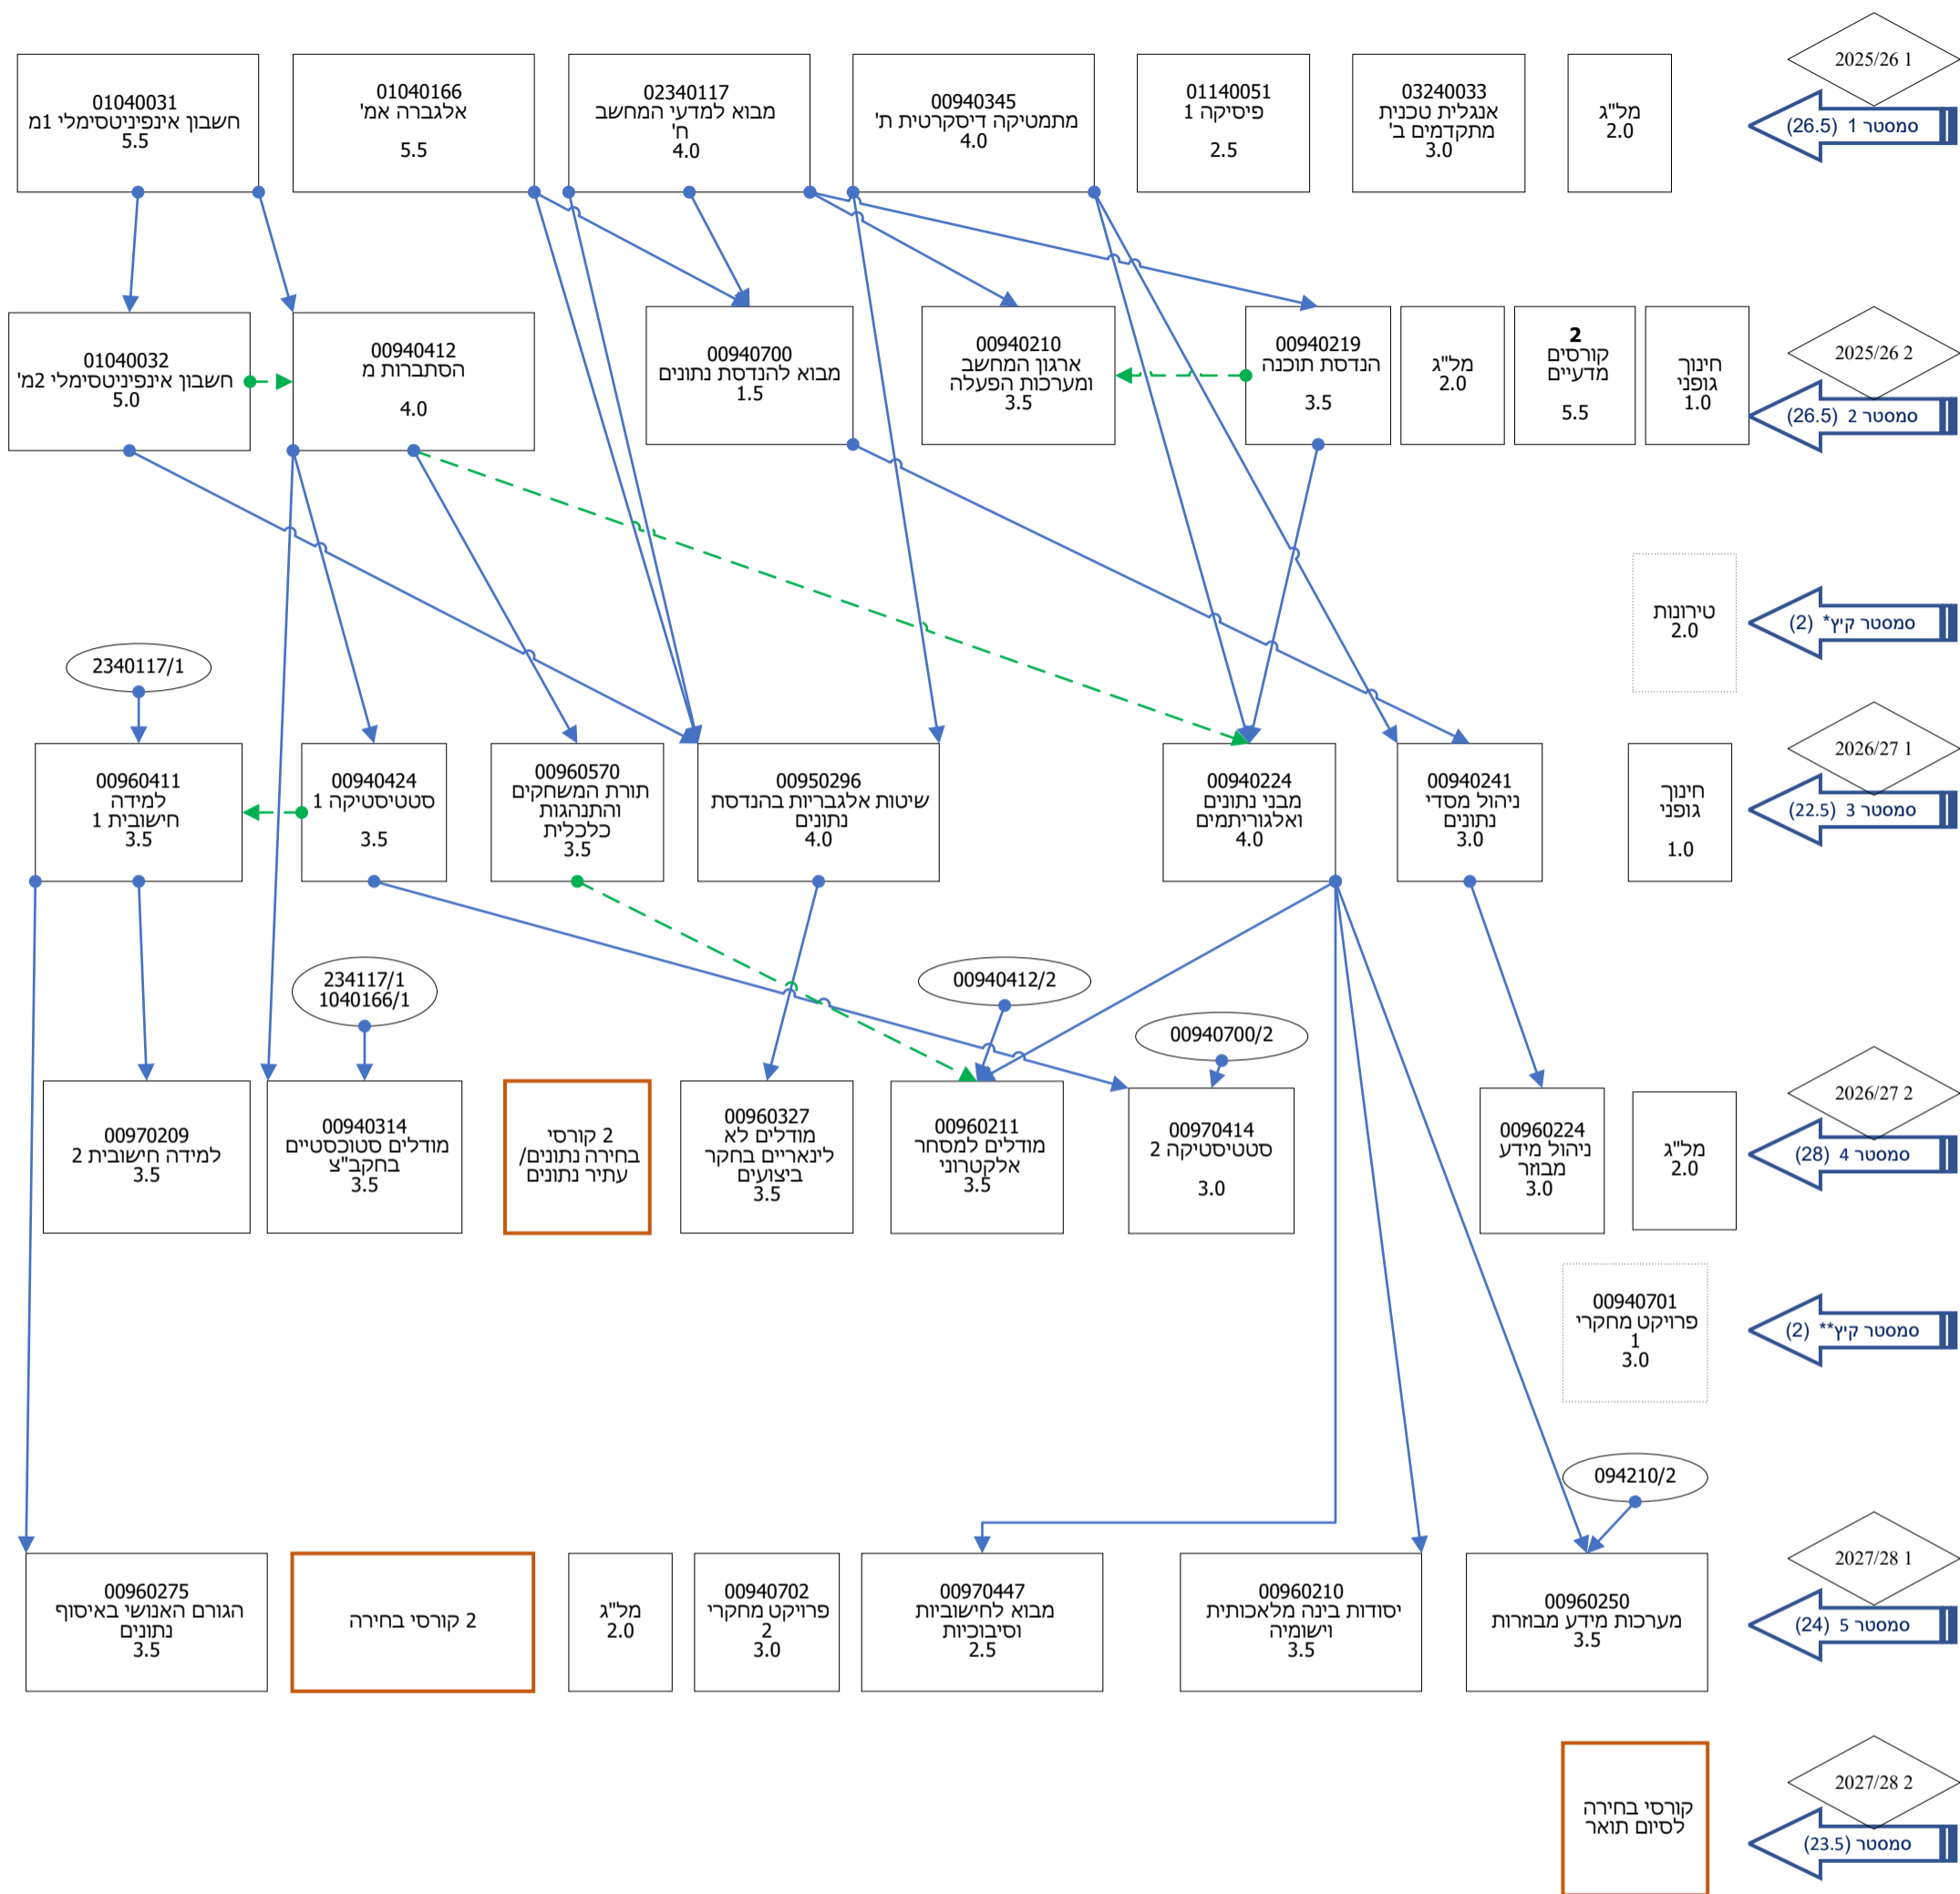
2025/26 1

סמסטר 1 (26.5)

01040031
חשבון אינפיניטסימלי 1מ
5.5

01040166
אלגברה אמ'
5.5

02340117
מבוא למדעי המחשב ח'
4.0

00940345
מתמטיקה דיסקרטית ת'
4.0

01140051
פיסיקה 1
2.5

03240033
אנגלית טכנית מתקדמים ב'
3.0

מל"ג
2.0

2025/26 2

סמסטר 2 (26.5)

01040032
חשבון אינפיניטסימלי 2מ'
5.0

00940412
הסתברות מ
4.0

00940700
מבוא להנדסת נתונים
1.5

00940210
ארגון המחשב ומערכות הפעלה
3.5

00940219
הנדסת תוכנה
3.5

מל"ג
2.0

2
קורסים מדעיים
5.5

חינוך גופני
1.0

סמסטר קיץ* (2)

טירונות
2.0

2340117/1

2026/27 1

סמסטר 3 (22.5)

00960411
למידה חישובית 1
3.5

00940424
סטטיסטיקה 1
3.5

00960570
תורת המשחקים והתנהגות כלכלית
3.5

00950296
שיטות אלגבריות בהנדסת נתונים
4.0

00940224
מבני נתונים ואלגוריתמים
4.0

00940241
ניהול מסדי נתונים
3.0

חינוך גופני
1.0

234117/1
1040166/1

00940412/2

00940700/2

2026/27 2

סמסטר 4 (28)

00970209
למידה חישובית 2
3.5

00940314
מודלים סטוכסטיים בחקב"צ
3.5

2 קורסי בחירה נתונים/עתיד נתונים

00960327
מודלים לא לינאריים בחקר ביצועים
3.5

00960211
מודלים למסחר אלקטרוני
3.5

00970414
סטטיסטיקה 2
3.0

00960224
ניהול מידע מבוזר
3.0

מל"ג
2.0

סמסטר קיץ** (2)

00940701
פרויקט מחקרי 1
3.0

094210/2

2027/28 1

סמסטר 5 (24)

00960275
הגורם האנושי באיסוף נתונים
3.5

2 קורסי בחירה

מל"ג
2.0

00940702
פרויקט מחקרי 2
3.0

00970447
מבוא לחישוביות וסיבוכיות
2.5

00960210
יסודות בינה מלאכותית ושימוי
3.5

00960250
מערכות מידע מבוזרות
3.5

2027/28 2

סמסטר (23.5)

קורסי בחירה לסיום תואר